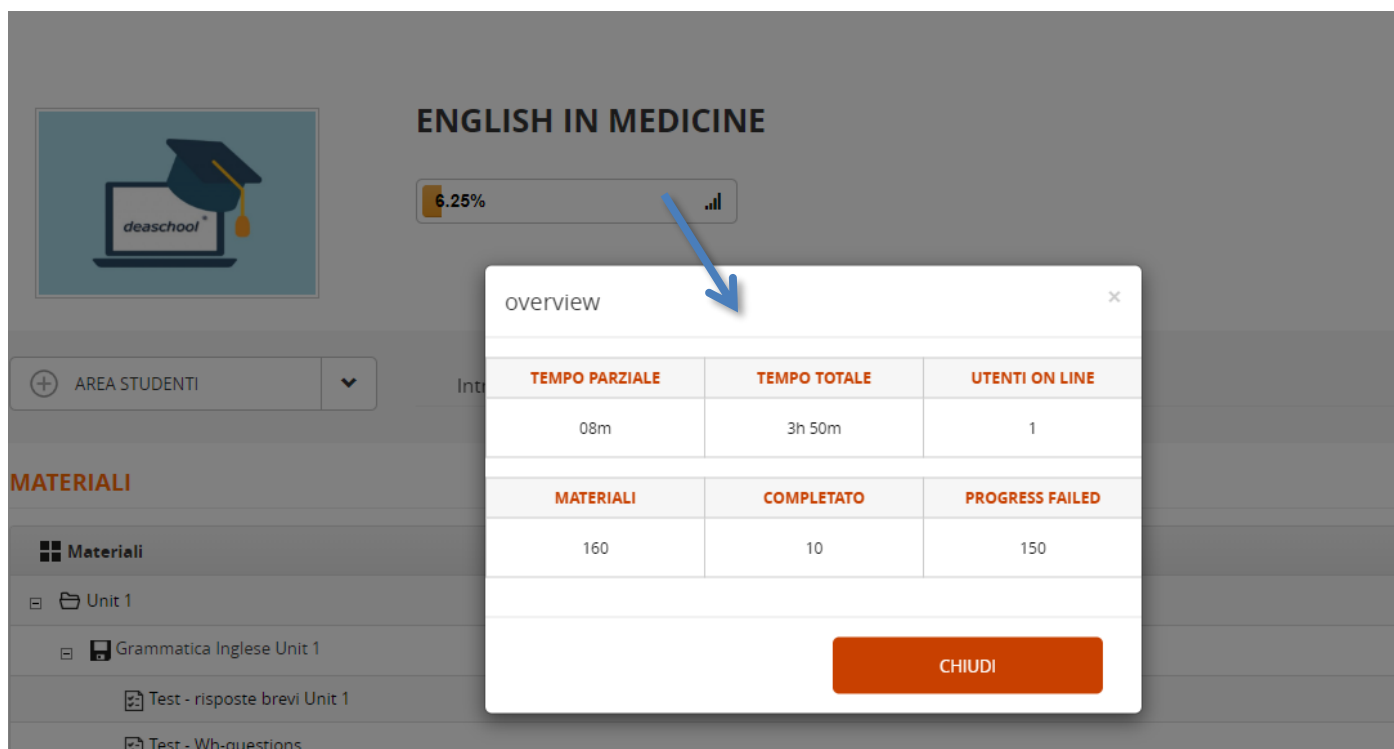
deaschool®

ENGLISH IN MEDICINE

6.25%

AREA STUDENTI

Intr

MATERIALI

Materiali

Unit 1

Grammatica Inglese Unit 1

Test - risposte brevi Unit 1

Test - Wh-questions

overview

×

| TEMPO PARZIALE | TEMPO TOTALE | UTENTI ON LINE |
|---|---|---|
| 08m | 3h 50m | 1 |

| MATERIALI | COMPLETATO | PROGRESS FAILED |
|---|---|---|
| 160 | 10 | 150 |

CHIUDI